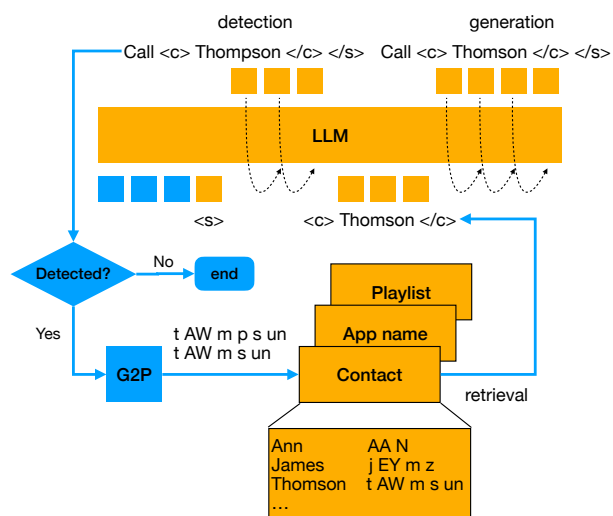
detection

generation

Call <c> Thompson </c> </s>

Call <c> Thomson </c> </s>

LLM

<s>

<c> Thomson </c>

Detected?

No

end

Yes

t AW m p s un
t AW m s un

G2P

Playlist

App name

Contact

retrieval

| | |
|---|---|
| Ann | AA N |
| James | j EY m z |
| Thomson | t AW m s un |
| ... | |